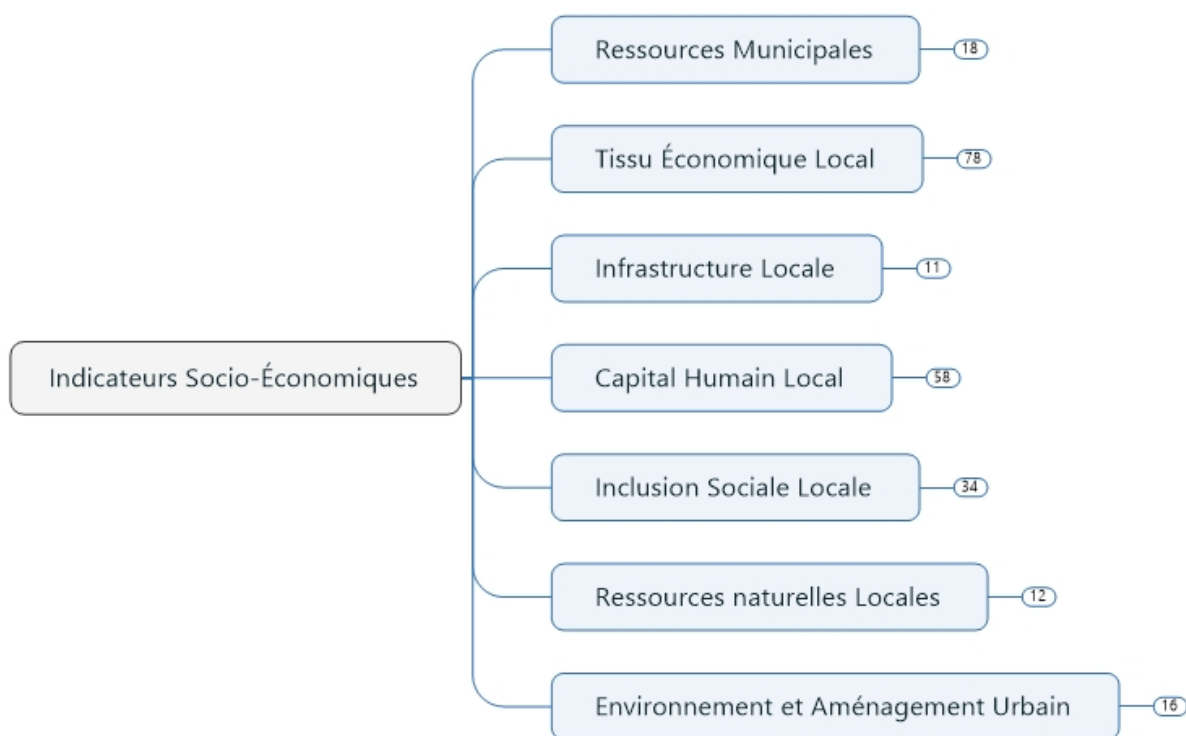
Indicateurs Socio-Économiques

Ressources Municipales 18

Tissu Économique Local 78

Infrastructure Locale 11

Capital Humain Local 58

Inclusion Sociale Locale 34

Ressources naturelles Locales 12

Environnement et Aménagement Urbain 16